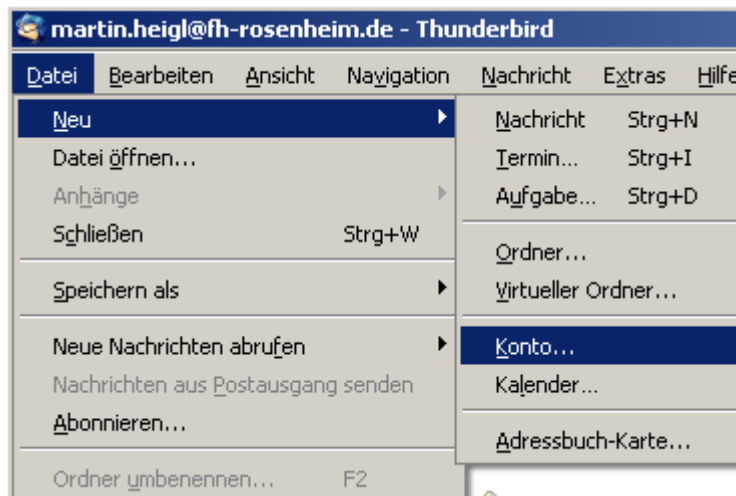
martin.heigl@fh-rosenheim.de - Thunderbird

Datei Bearbeiten Ansicht Navigation Nachricht Extras Hilfe

Neu
Datei öffnen...
Anhänge
Schließen Strg+W
Speichern als
Neue Nachrichten abrufen
Nachrichten aus Postausgang senden
Abonnieren...
Ordner umbenennen... F2

Nachricht Strg+N
Termin... Strg+I
Aufgabe... Strg+D
Ordner...
Virtueller Ordner...
Konto...
Kalender...
Adressbuch-Karte...